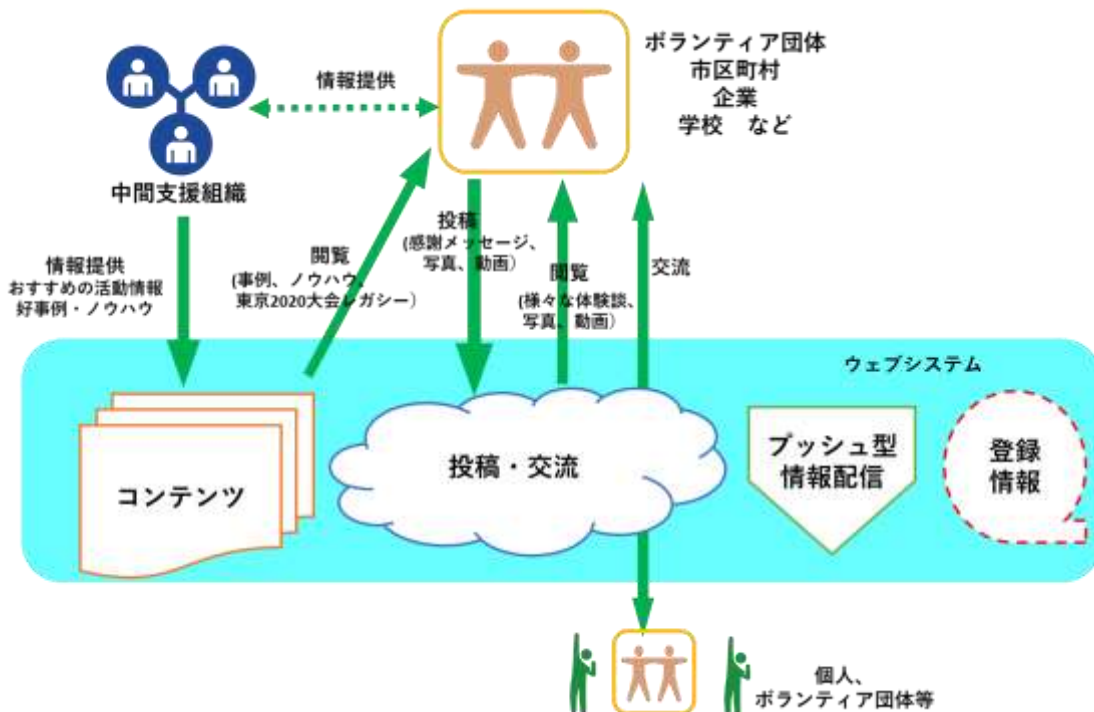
ボランティア団体
市区町村
企業
学校　など

情報提供

中間支援組織

情報提供
おすすめの活動情報
好事例・ノウハウ

閲覧
(事例、ノウハウ、東京2020大会レガシー)

投稿
(感謝メッセージ、写真、動画)

閲覧
(様々な体験談、写真、動画)

交流

ウェブシステム

コンテンツ

投稿・交流

プッシュ型
情報配信

登録
情報

個人、
ボランティア団体等